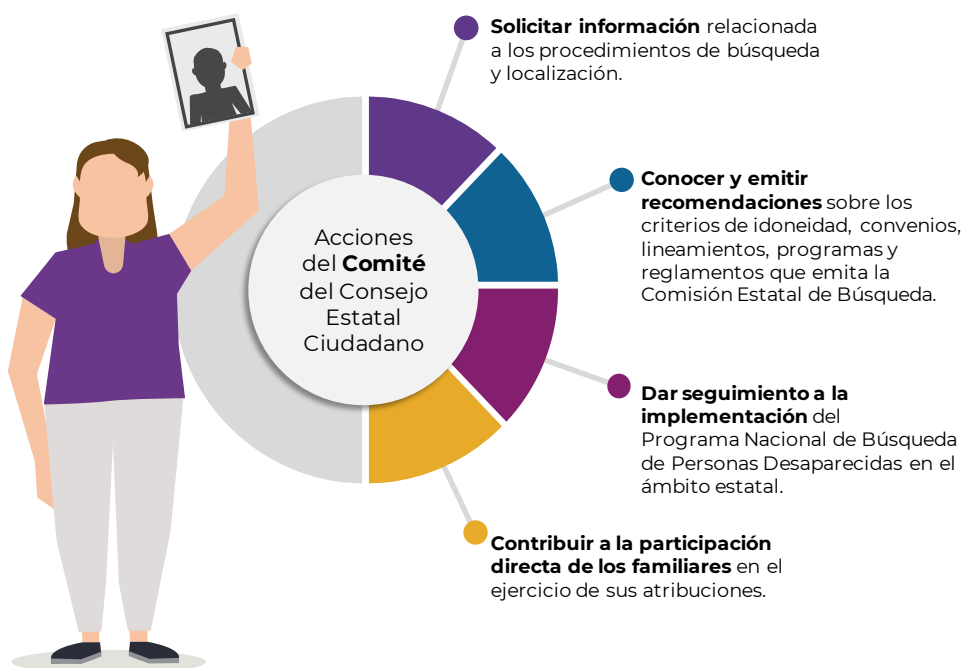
Acciones del **Comité** del Consejo Estatal Ciudadano

**Solicitar información** relacionada a los procedimientos de búsqueda y localización.

**Conocer y emitir recomendaciones** sobre los criterios de idoneidad, convenios, lineamientos, programas y reglamentos que emita la Comisión Estatal de Búsqueda.

**Dar seguimiento a la implementación** del Programa Nacional de Búsqueda de Personas Desaparecidas en el ámbito estatal.

**Contribuir a la participación directa de los familiares** en el ejercicio de sus atribuciones.